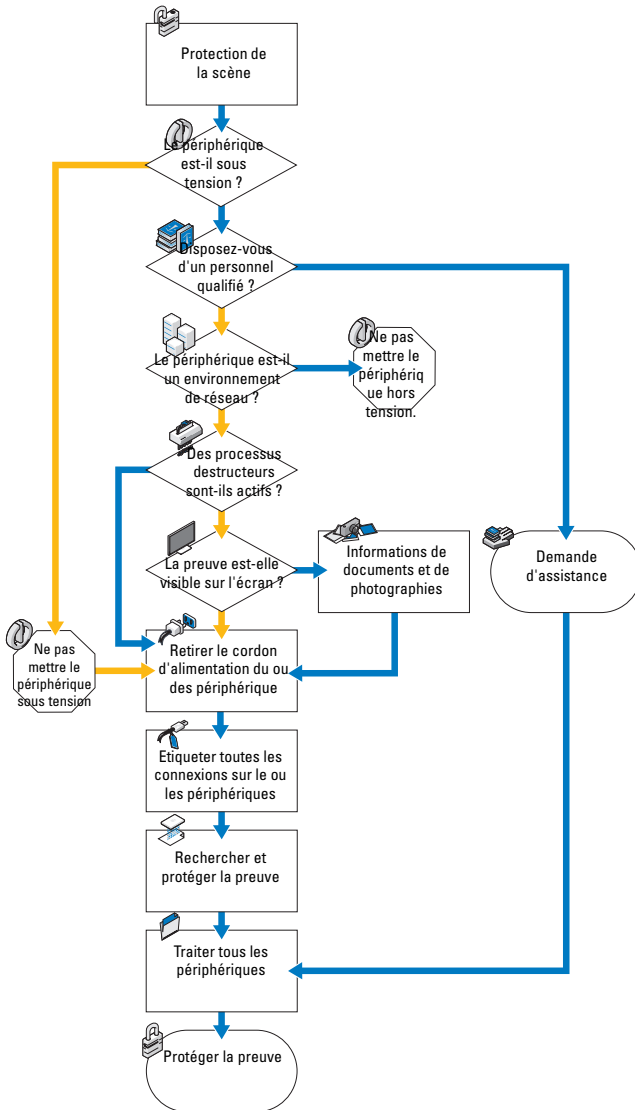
Protection de la scène

Le périphérique est-il sous tension ?

Disposez-vous d'un personnel qualifié ?

Le périphérique est-il un environnement de réseau ?

Ne pas mettre le périphérique hors tension.

Des processus destructeurs sont-ils actifs ?

La preuve est-elle visible sur l'écran ?

Informations de documents et de photographies

Demande d'assistance

Ne pas mettre le périphérique sous tension

Retirer le cordon d'alimentation du ou des périphérique

Etiqueter toutes les connexions sur le ou les périphériques

Rechercher et protéger la preuve

Traiter tous les périphériques

Protéger la preuve